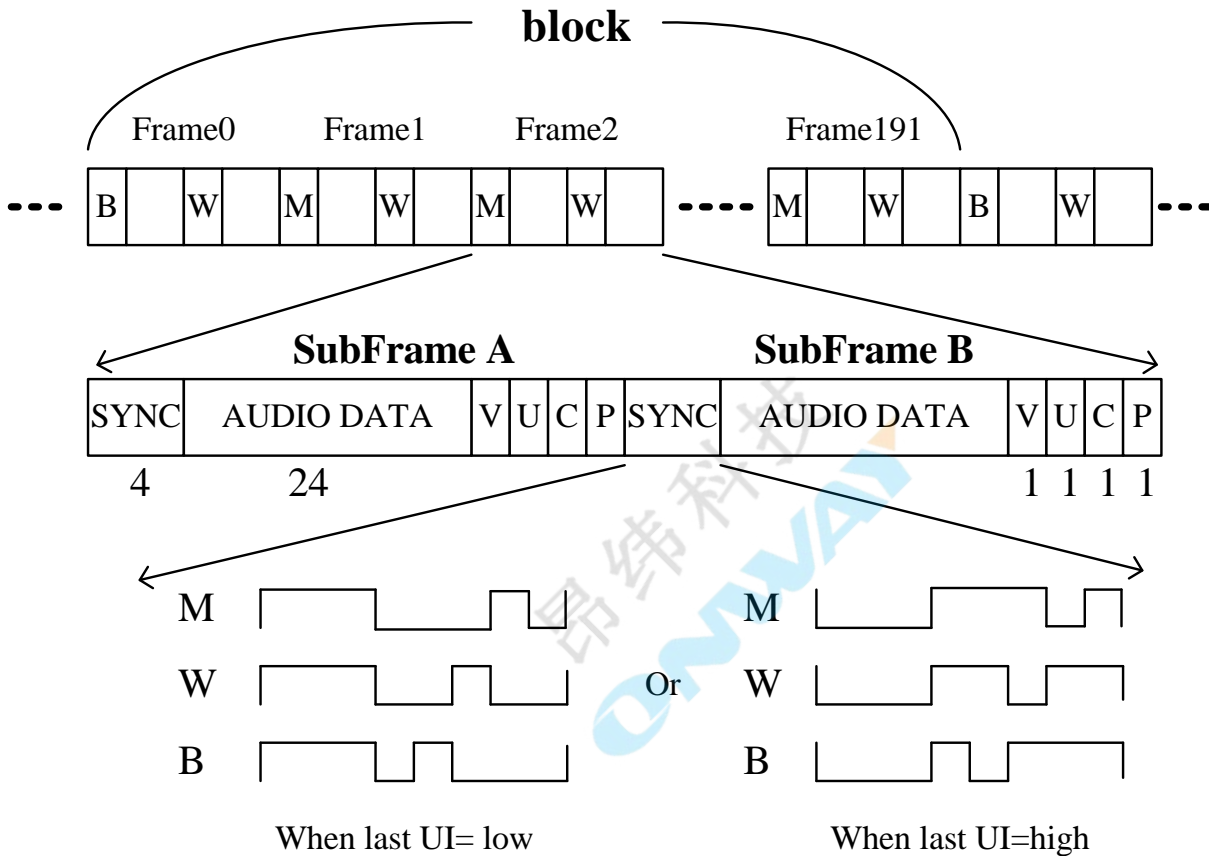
block

Frame0 Frame1 Frame2 Frame191

B W M W M W M W B W

SubFrame A SubFrame B

| SYNC | AUDIO DATA | V | U | C | P | SYNC | AUDIO DATA | V | U | C | P |
|---|---|---|---|---|---|---|---|---|---|---|---|
| 4 | 24 | | | | | | | 1 | 1 | 1 | 1 |

M
W
B

Or

M
W
B

When last UI= low

When last UI=high

昂纬科技
ONWAY